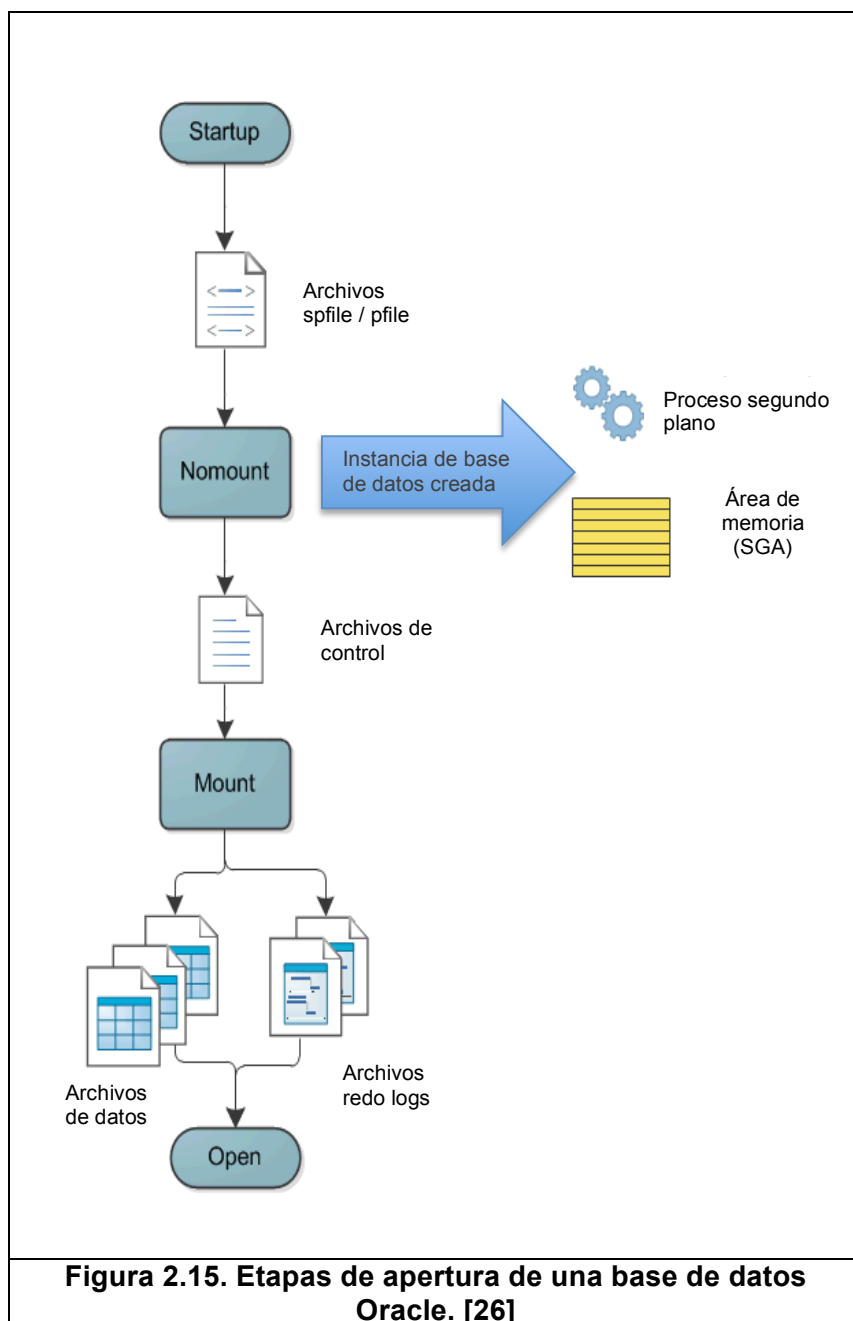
Startup

Archivos spfile / pfile

Proceso segundo plano

Nomount

Instancia de base de datos creada

Área de memoria (SGA)

Archivos de control

Mount

Archivos de datos

Archivos redo logs

Open

Figura 2.15. Etapas de apertura de una base de datos Oracle. [26]